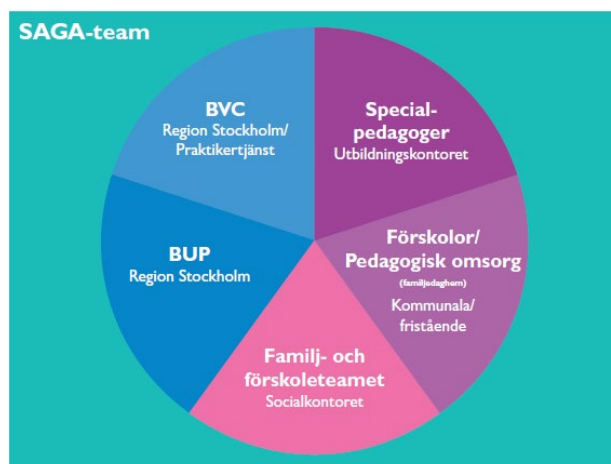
SAGA-team

BVC
Region Stockholm/
Praktikertjänst

Special-
pedagoger
Utbildningskontoret

Förskolor/
Pedagogisk omsorg
(familjedaghem)
Kommunala/
fristående

Familj- och
förskoleteamet
Socialkontoret

BUP
Region Stockholm